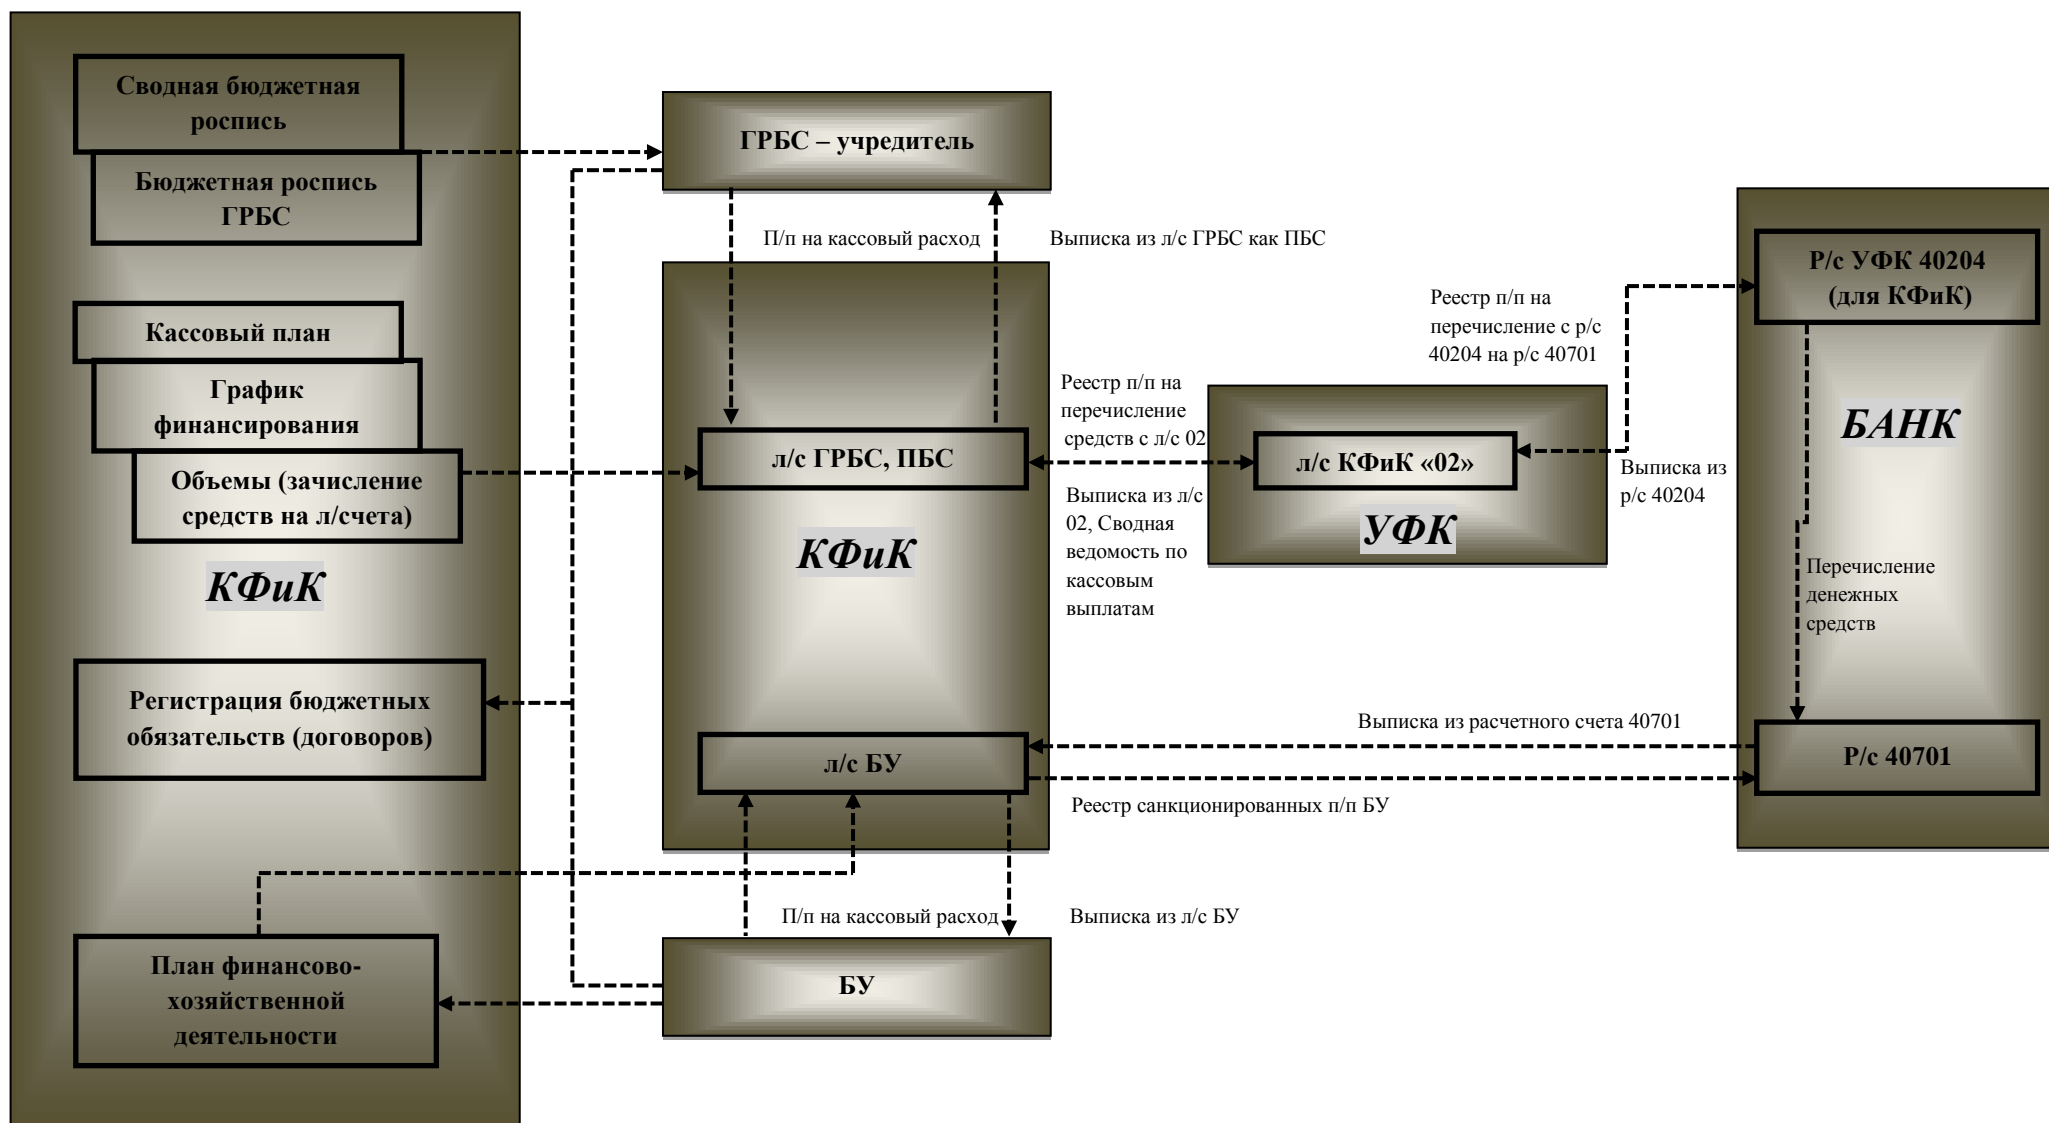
Сводная бюджетная роспись

Бюджетная роспись ГРБС

Кассовый план

График финансирования

Объемы (зачисление средств на л/счета)

КФиК

Регистрация бюджетных обязательств (договоров)

План финансово-хозяйственной деятельности

ГРБС – учредитель

П/п на кассовый расход

Выписка из л/с ГРБС как ПБС

л/с ГРБС, ПБС

КФиК

л/с БУ

П/п на кассовый расход

Выписка из л/с БУ

БУ

Реестр п/п на перечисление средств с л/с 02

Выписка из л/с 02, Сводная ведомость по кассовым выплатам

л/с КФиК «02»

УФК

Реестр п/п на перечисление с р/с 40204 на р/с 40701

Выписка из р/с 40204

Р/с УФК 40204 (для КФиК)

БАНК

Перечисление денежных средств

Выписка из расчетного счета 40701

Р/с 40701

Реестр санкционированных п/п БУ